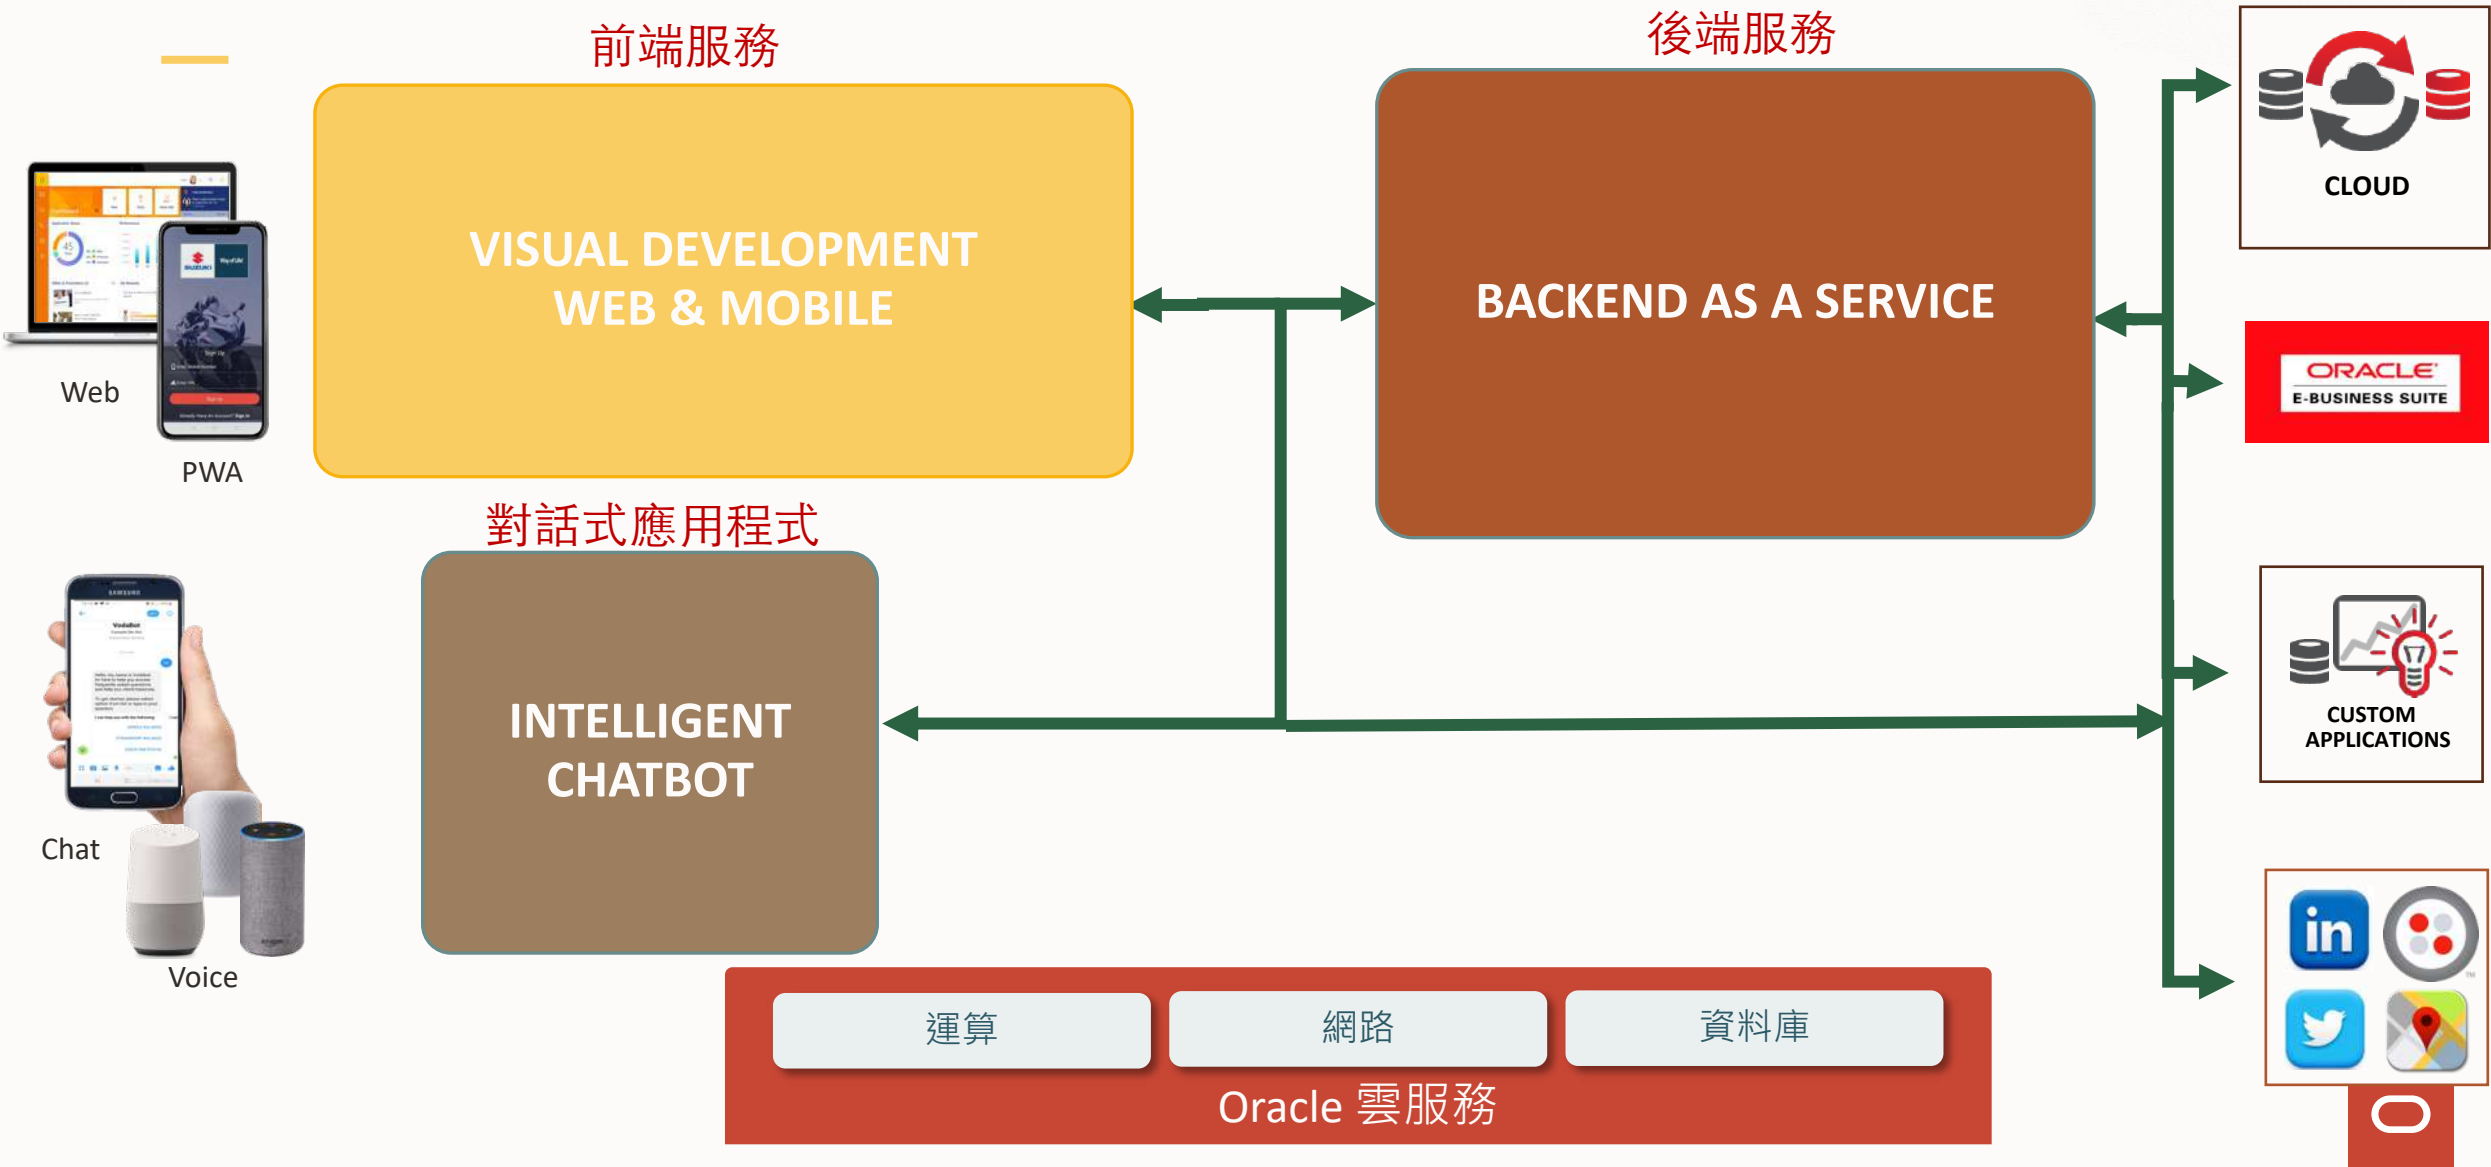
前端服務

後端服務

Web

PWA

VISUAL DEVELOPMENT
WEB & MOBILE

BACKEND AS A SERVICE

CLOUD

ORACLE
E-BUSINESS SUITE

對話式應用程式

INTELLIGENT
CHATBOT

CUSTOM
APPLICATIONS

Chat

Voice

運算

網路

資料庫

Oracle 雲服務